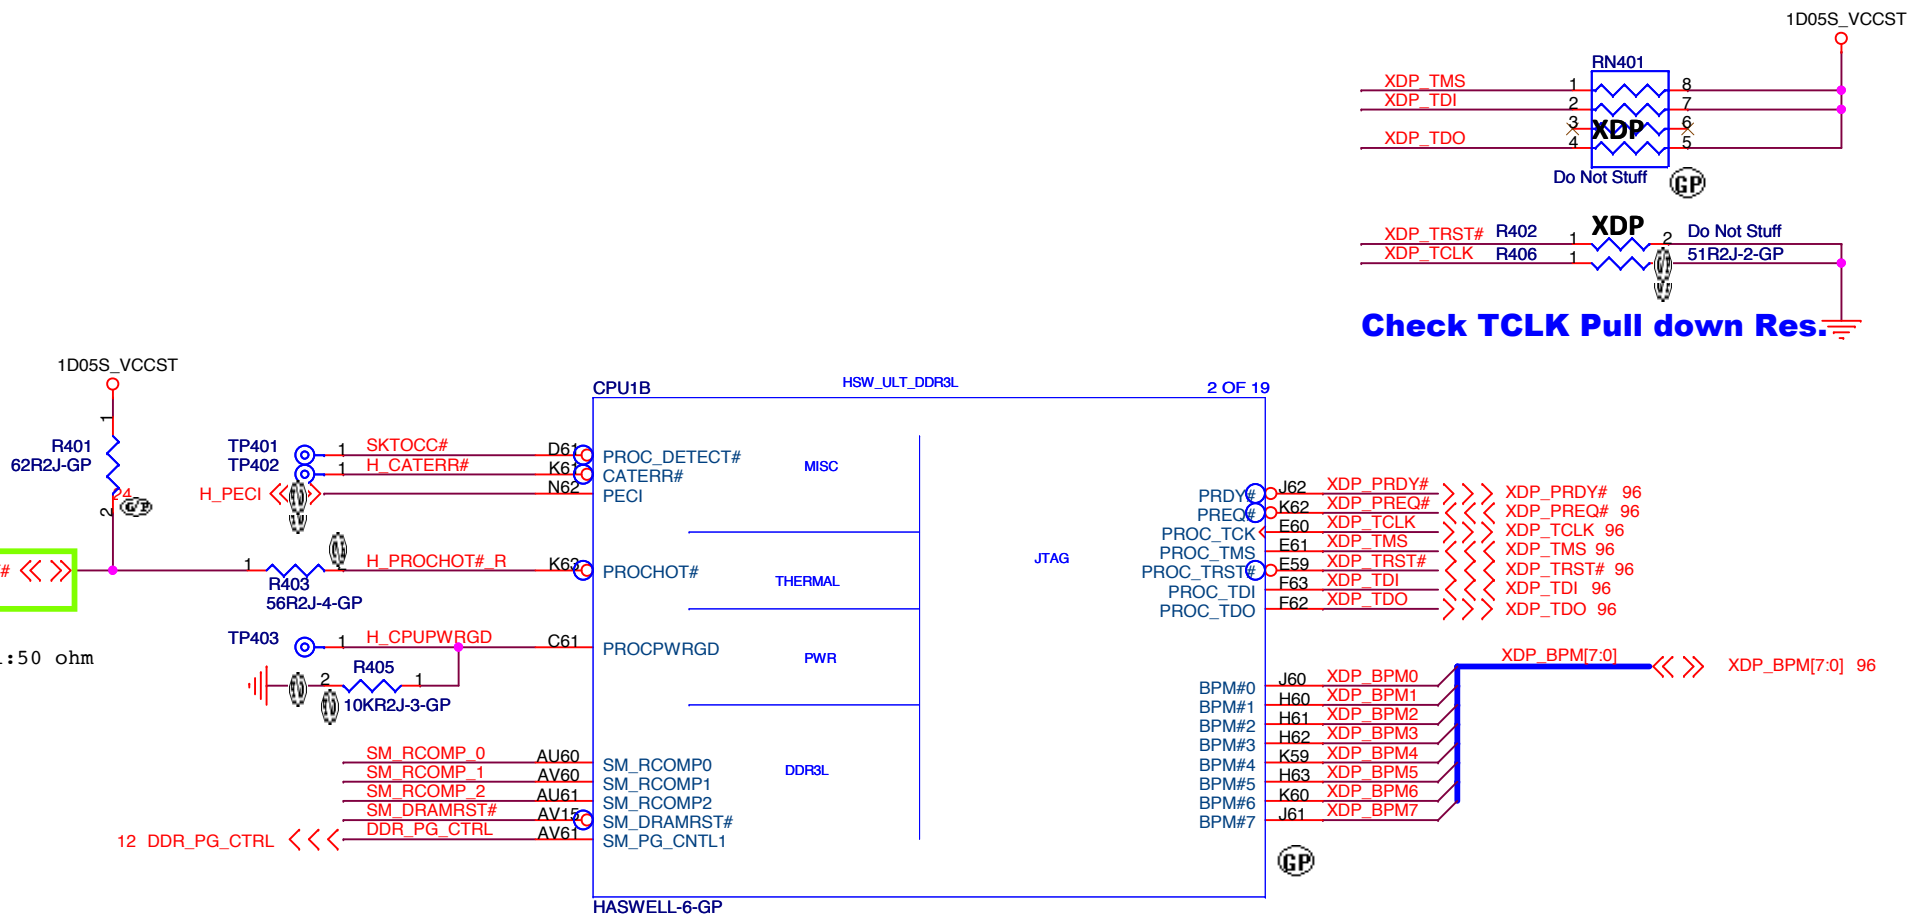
1D05S_VCCST

RN401
XDP_TMS 1 8
XDP_TDI 2 7
3 XDP 6
XDP_TDO 4 5
Do Not Stuff
GP

XDP_TRST# R402 1 XDP 2 Do Not Stuff
XDP_TCLK R406 1 51R2J-2-GP

Check TCLK Pull down Res.

1D05S_VCCST
1
R401
62R2J-GP
2
GP
TP401 1 SKTOCC# D61
TP402 1 H_CATERR# K61
H_PECI N62
1 H_PROCHOT#_R K63
R403
56R2J-4-GP
TP403 1 H_CPUPWRGD C61
R405
2 1
10KR2J-3-GP
:50 ohm

SM_RCOMP_0 AU60
SM_RCOMP_1 AV60
SM_RCOMP_2 AU61
SM_DRAMRST# AV15
DDR_PG_CTRL AV61
12 DDR_PG_CTRL

CPU1B
HSW_ULT_DDR3L
2 OF 19
PROC_DETECT#
CATERR#
PECI
MISC
PROCHOT#
THERMAL
PROCPWRGD
PWR
SM_RCOMP0
SM_RCOMP1
SM_RCOMP2
SM_DRAMRST#
SM_PG_CNTL1
DDR3L
JTAG
PRDY#
PREQ#
PROC_TCK
PROC_TMS
PROC_TRST#
PROC_TDI
PROC_TDO
BPM#0
BPM#1
BPM#2
BPM#3
BPM#4
BPM#5
BPM#6
BPM#7
HASWELL-6-GP
GP

J62 XDP_PRDY# XDP_PRDY# 96
K62 XDP_PREQ# XDP_PREQ# 96
E60 XDP_TCLK XDP_TCLK 96
E61 XDP_TMS XDP_TMS 96
E59 XDP_TRST# XDP_TRST# 96
F63 XDP_TDI XDP_TDI 96
F62 XDP_TDO XDP_TDO 96

XDP_BPM[7:0] XDP_BPM[7:0] 96
J60 XDP_BPM0
H60 XDP_BPM1
H61 XDP_BPM2
H62 XDP_BPM3
K59 XDP_BPM4
H63 XDP_BPM5
K60 XDP_BPM6
J61 XDP_BPM7